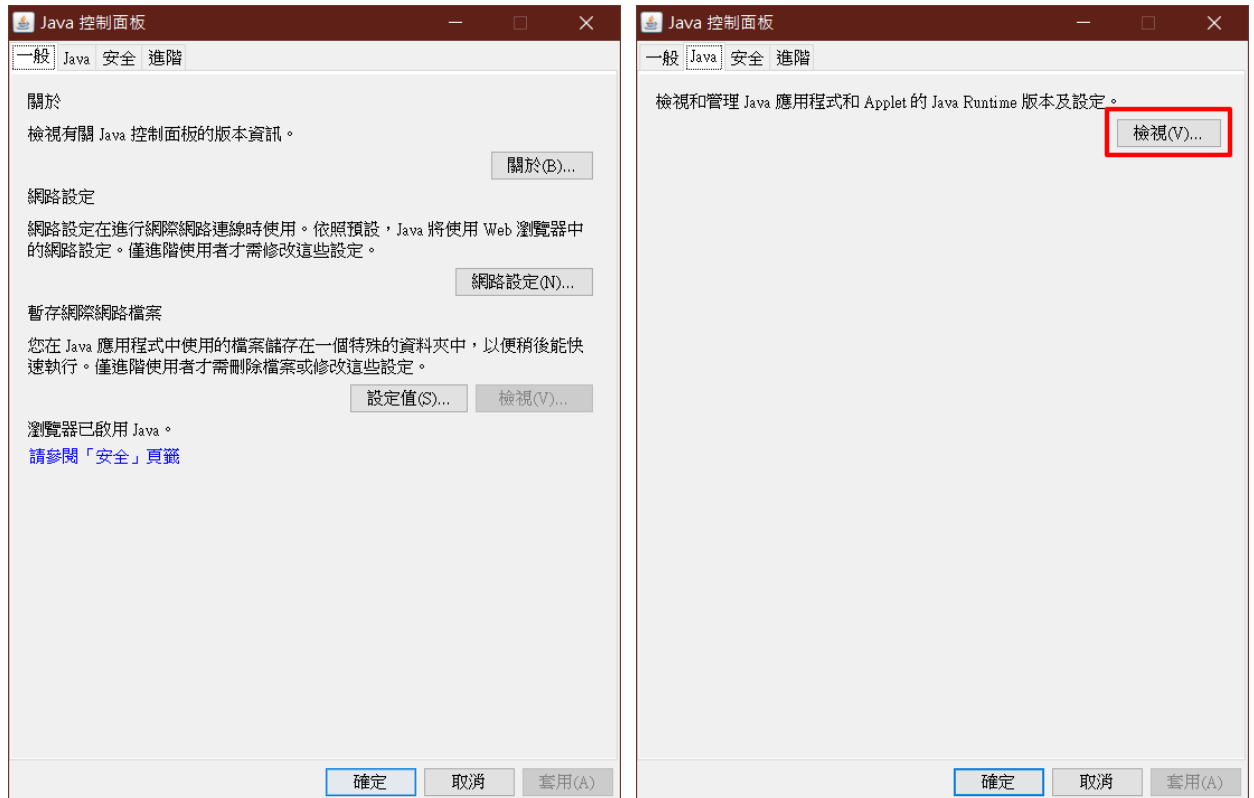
Java 控制面板

一般 Java 安全 進階

關於

檢視有關 Java 控制面板的版本資訊。

關於(B)...

網路設定

網路設定在進行網際網路連線時使用。依照預設，Java 將使用 Web 瀏覽器中的網路設定。僅進階使用者才需修改這些設定。

網路設定(N)...

暫存網際網路檔案

您在 Java 應用程式中使用的檔案儲存在一個特殊的資料夾中，以便稍後能快速執行。僅進階使用者才需刪除檔案或修改這些設定。

設定值(S)... 檢視(V)...

瀏覽器已啟用 Java。

請參閱「安全」頁籤

確定 取消 套用(A)

Java 控制面板

一般 Java 安全 進階

檢視和管理 Java 應用程式和 Applet 的 Java Runtime 版本及設定。

檢視(V)...

確定 取消 套用(A)